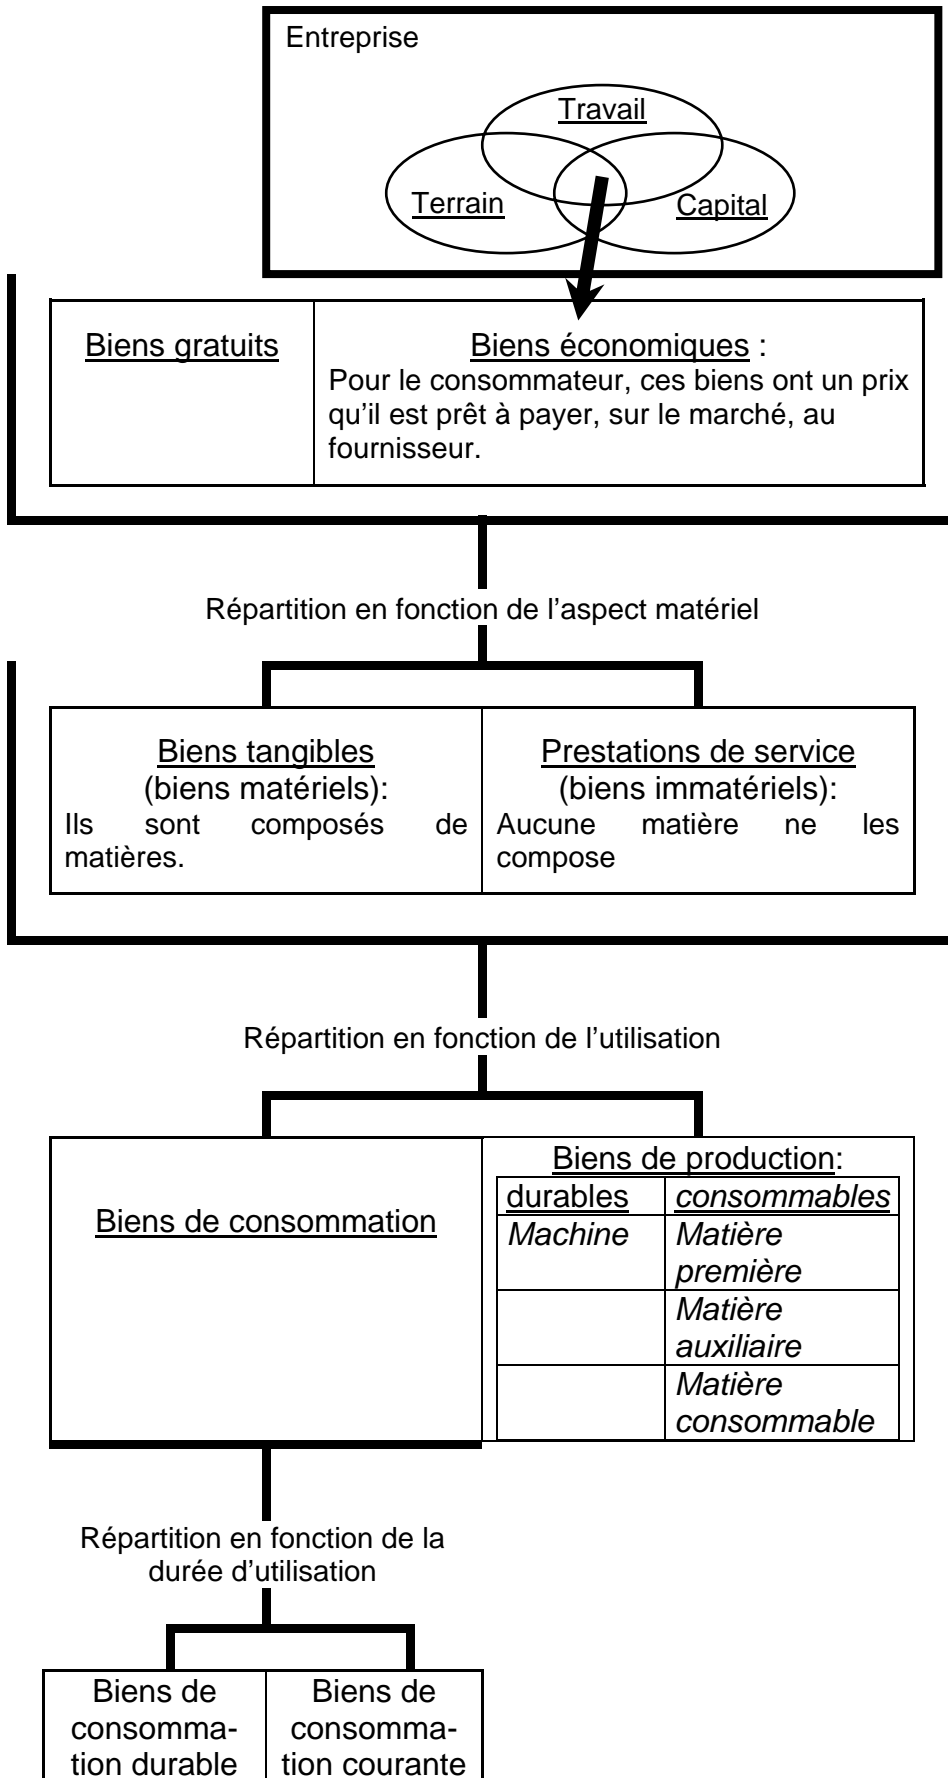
Entreprise

Travail

Terrain

Capital

| Biens gratuits | Biens économiques : Pour le consommateur, ces biens ont un prix qu'il est prêt à payer, sur le marché, au fournisseur. |
|---|---|

Répartition en fonction de l'aspect matériel

| Biens tangibles (biens matériels): Ils sont composés de matières. | Prestations de service (biens immatériels): Aucune matière ne les compose |
|---|---|

Répartition en fonction de l'utilisation

Biens de consommation

Biens de production:

| durables | consommables |
|---|---|
| Machine | Matière première |
| | Matière auxiliaire |
| | Matière consommable |

Répartition en fonction de la durée d'utilisation

| Biens de consommation durable | Biens de consommation courante |
|---|---|